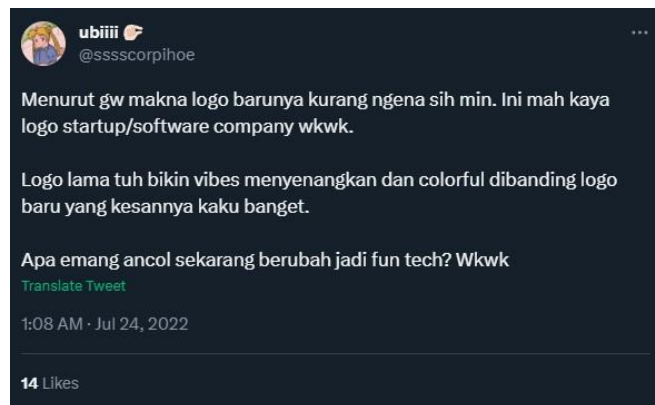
ubiiii 👉
@sssscorpihoe

Menurut gw makna logo barunya kurang ngena sih min. Ini mah kaya logo startup/software company wkwk.

Logo lama tuh bikin vibes menyenangkan dan colorful dibanding logo baru yang kesannya kaku banget.

Apa emang ancol sekarang berubah jadi fun tech? Wkwk

Translate Tweet

1:08 AM · Jul 24, 2022

14 Likes